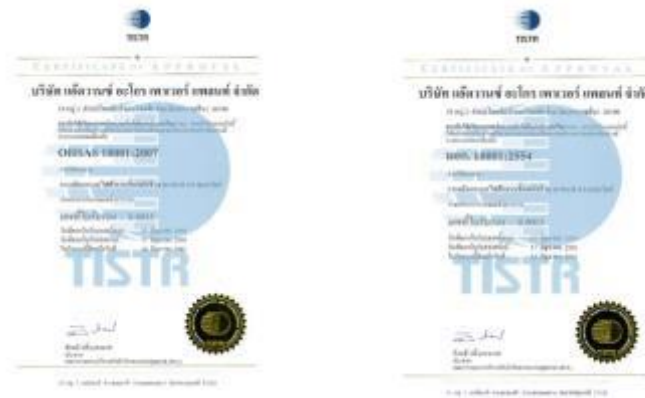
TISTR

Certificate of Approval

บริษัท เด็ควานซ์ อะไกร เพาเวอร์ เพลนท์ จำกัด

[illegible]

OHSAS 18001:2007

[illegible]

TISTR

TISTR

Certificate of Approval

บริษัท เด็ควานซ์ อะไกร เพาเวอร์ เพลนท์ จำกั

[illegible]

มอก. 18001:2554

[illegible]

TISTR